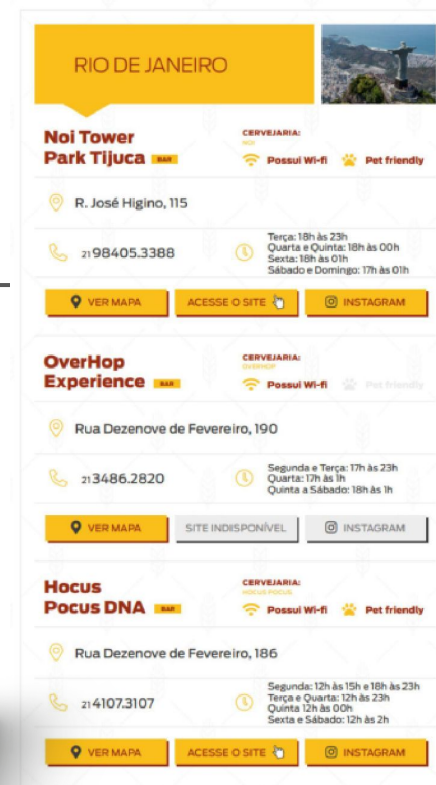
RIO DE JANEIRO

Noi Tower Park Tijuca BAR

CERVEJARIA: NOI

Possui Wi-fi

Pet friendly

R. José Higino, 115

21 98405.3388

Terça: 18h às 23h
Quarta e Quinta: 18h às 00h
Sexta: 18h às 01h
Sábado e Domingo: 17h às 01h

VER MAPA

ACESSE O SITE

INSTAGRAM

OverHop Experience BAR

CERVEJARIA: OVERHOP

Possui Wi-fi

Pet friendly

Rua Dezenove de Fevereiro, 190

21 3486.2820

Segunda e Terça: 17h às 23h
Quarta: 17h às 1h
Quinta a Sábado: 18h às 1h

VER MAPA

SITE INDISPONÍVEL

INSTAGRAM

Hocus Pocus DNA BAR

CERVEJARIA: HOCUS POCUS

Possui Wi-fi

Pet friendly

Rua Dezenove de Fevereiro, 186

21 4107.3107

Segunda: 12h às 15h e 18h às 23h
Terça e Quarta: 12h às 23h
Quinta 12h às 00h
Sexta e Sábado: 12h às 2h

VER MAPA

ACESSE O SITE

INSTAGRAM